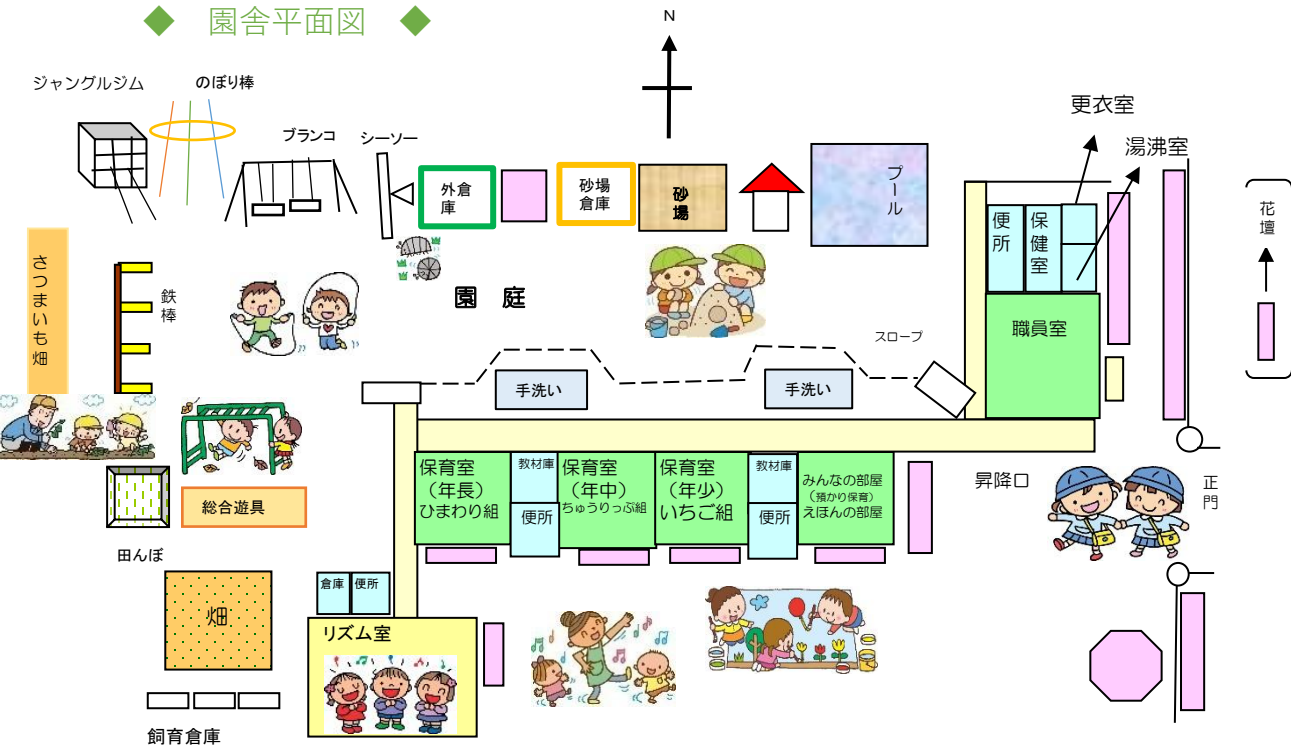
◆ 園舎平面図 ◆

N

ジャングルジム

のぼり棒

ブランコ

シーソー

外倉庫

砂場倉庫

砂場

プール

更衣室

湯沸室

花壇

さつまいも畑

鉄棒

園 庭

便所

保健室

職員室

スロープ

手洗い

手洗い

保育室（年長）ひまわり組

教材庫

便所

保育室（年中）ちゅうりっぷ組

保育室（年少）いちご組

教材庫

便所

みんなの部屋（預かり保育）えほんの部屋

昇降口

正門

総合遊具

田んぼ

畑

倉庫

便所

リズム室

飼育倉庫